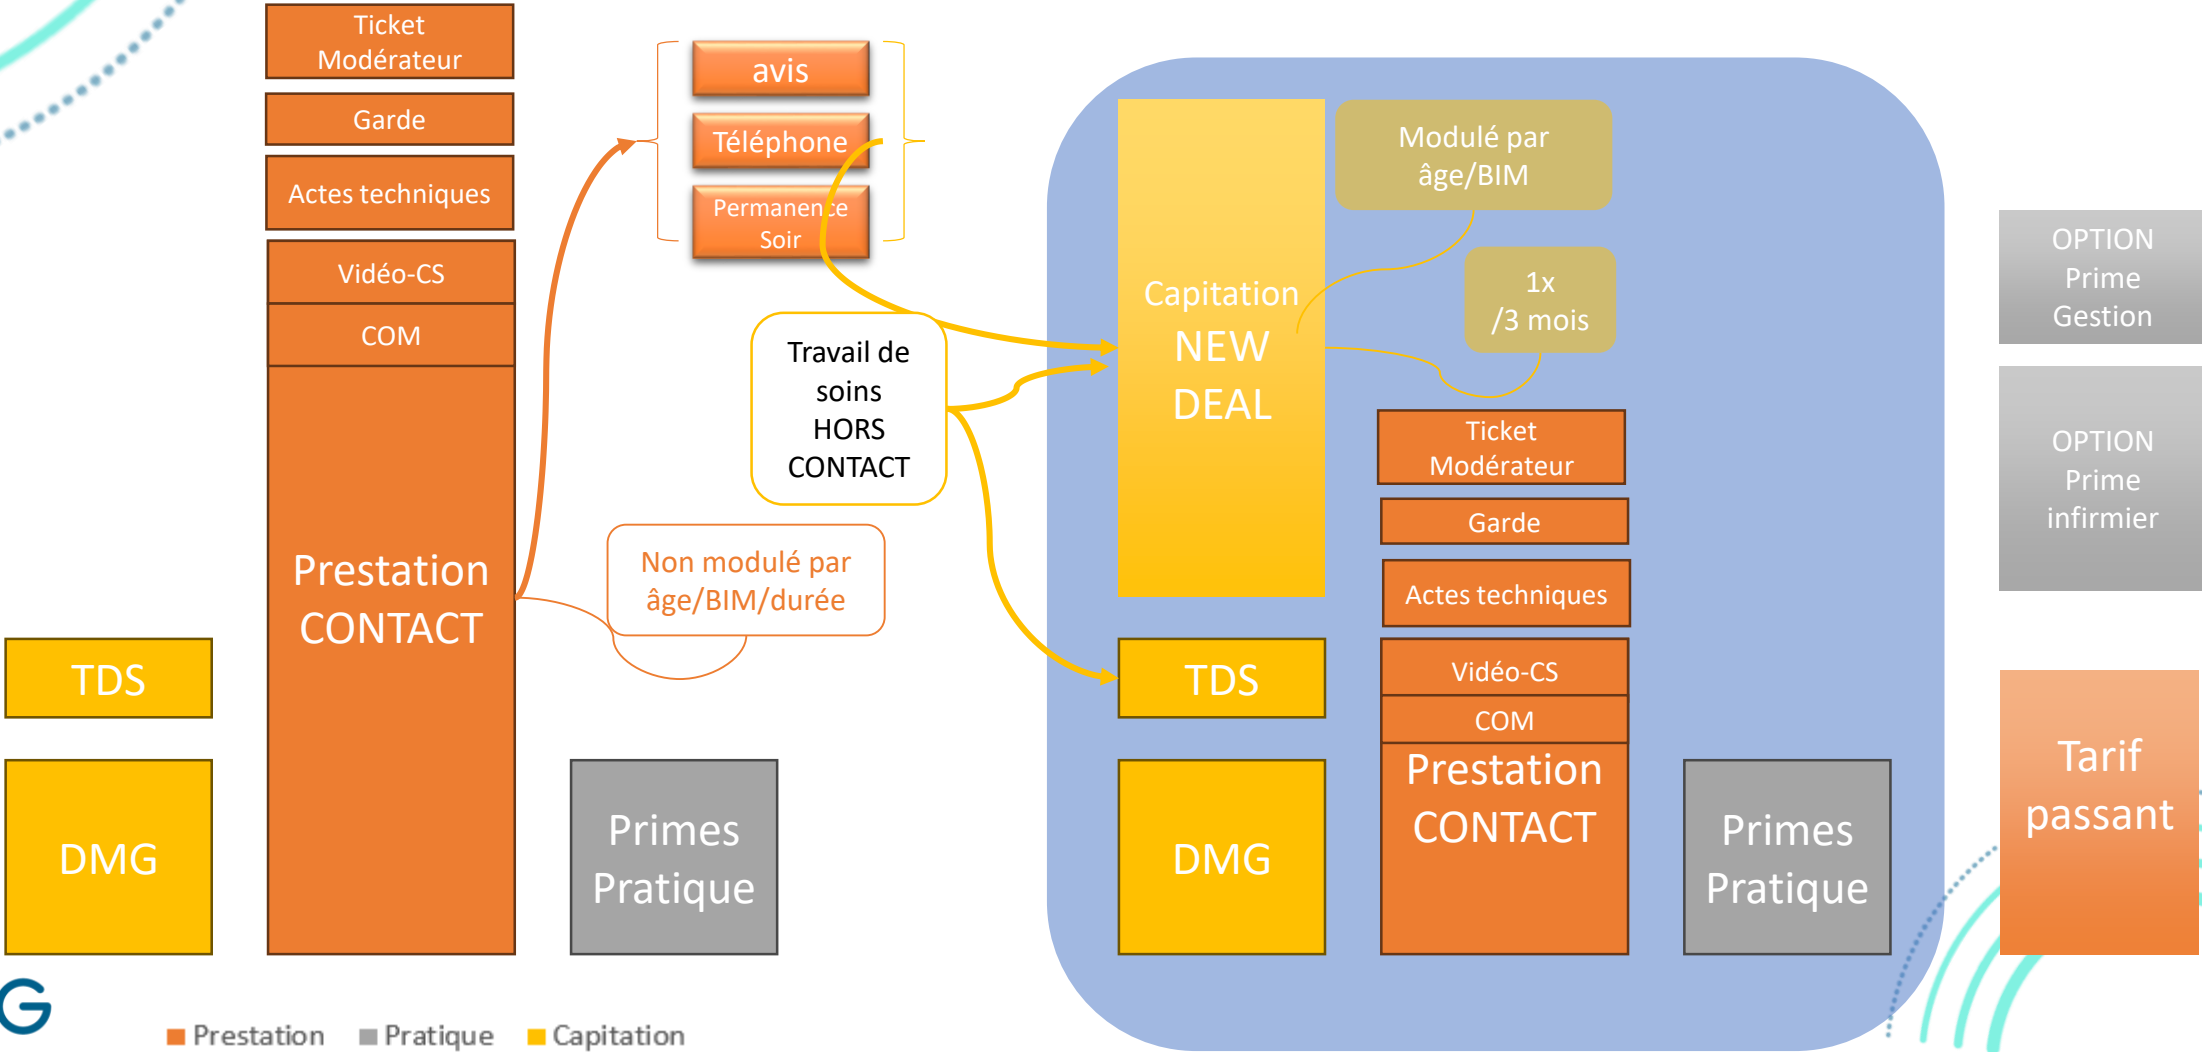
Ticket Modérateur

Garde

Actes techniques

Vidéo-CS

COM

Prestation CONTACT

TDS

DMG

avis

Téléphone

Permanence Soir

Travail de soins HORS CONTACT

Non modulé par âge/BIM/durée

Primes Pratique

Capitation NEW DEAL

Modulé par âge/BIM

1x /3 mois

Ticket Modérateur

Garde

Actes techniques

Vidéo-CS

COM

Prestation CONTACT

TDS

DMG

Primes Pratique

OPTION Prime Gestion

OPTION Prime infirmier

Tarif passant

G

Prestation Pratique Capitation